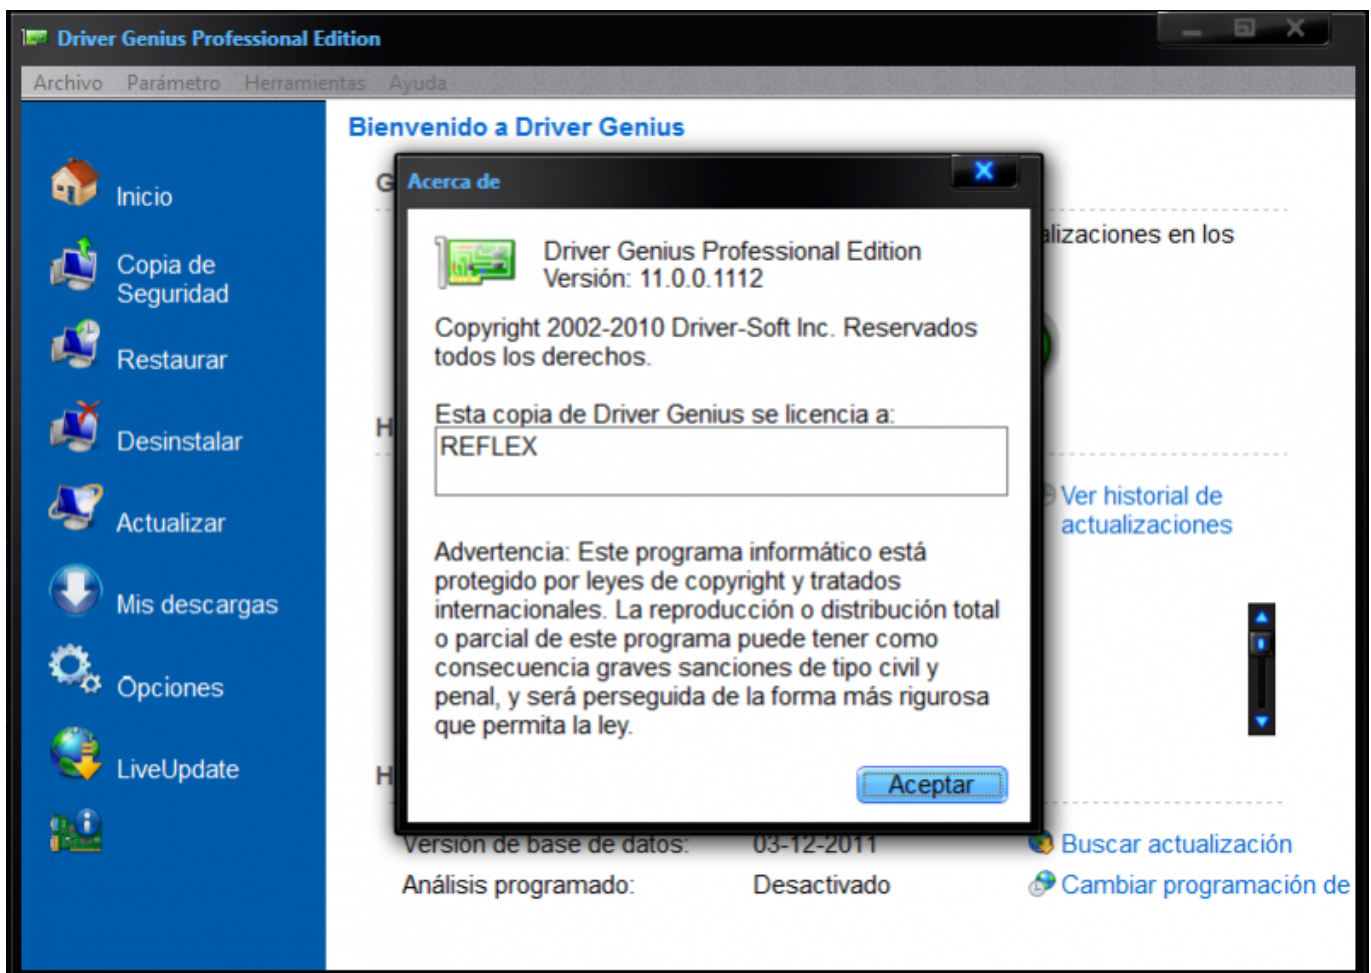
Driver Genius Professional Edition

Archivo Parámetro Herramientas Ayuda

Inicio
Copia de Seguridad
Restaurar
Desinstalar
Actualizar
Mis descargas
Opciones
LiveUpdate

Bienvenido a Driver Genius

G

alizaciones en los

H

Ver historial de actualizaciones

H

Versión de base de datos: 03-12-2011
Análisis programado: Desactivado

Buscar actualización
Cambiar programación de

Acerca de

Driver Genius Professional Edition
Versión: 11.0.0.1112

Copyright 2002-2010 Driver-Soft Inc. Reservados todos los derechos.

Esta copia de Driver Genius se licencia a:
REFLEX

Advertencia: Este programa informático está protegido por leyes de copyright y tratados internacionales. La reproducción o distribución total o parcial de este programa puede tener como consecuencia graves sanciones de tipo civil y penal, y será perseguida de la forma más rigurosa que permita la ley.

Aceptar